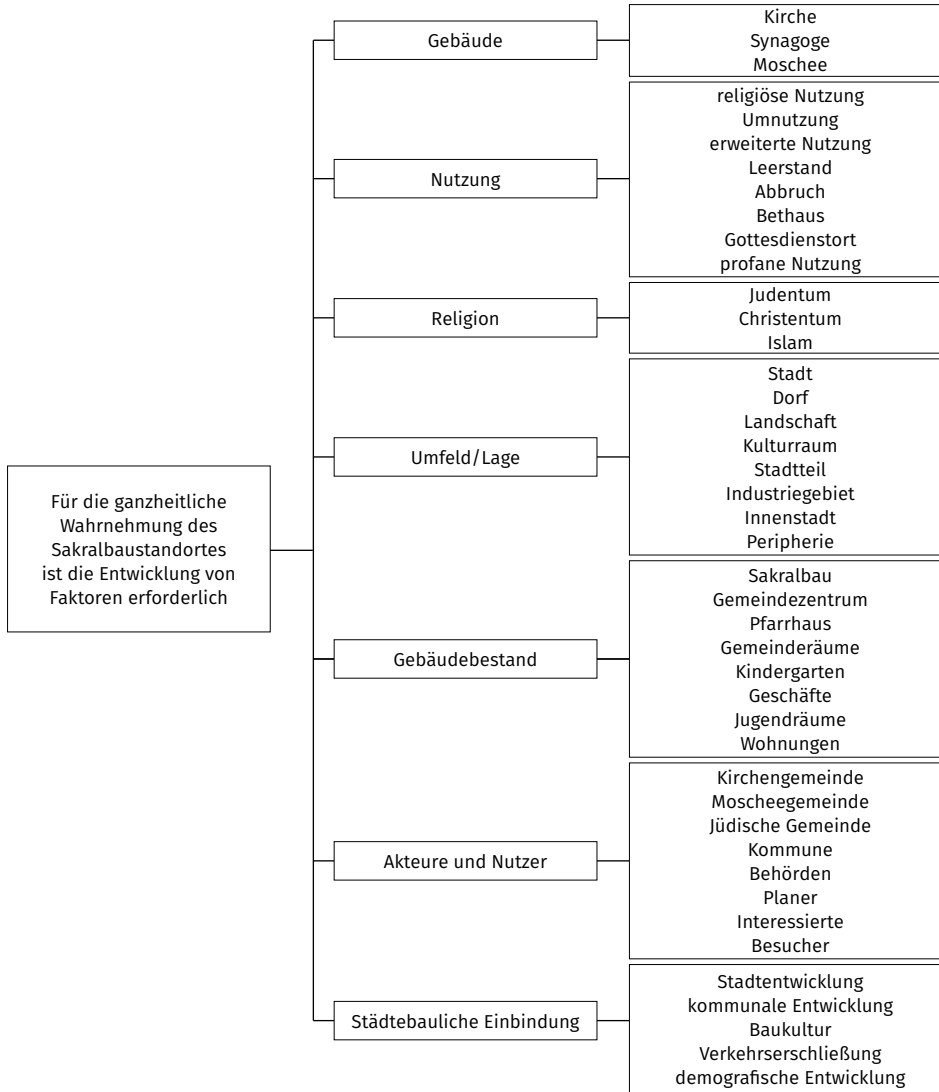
Für die ganzheitliche Wahrnehmung des Sakralbaustandortes ist die Entwicklung von Faktoren erforderlich

Gebäude

Kirche
Synagoge
Moschee

Nutzung

religiöse Nutzung
Umnutzung
erweiterte Nutzung
Leerstand
Abbruch
Bethaus
Gottesdienstort
profane Nutzung

Religion

Judentum
Christentum
Islam

Umfeld/Lage

Stadt
Dorf
Landschaft
Kulturraum
Stadtteil
Industriegebiet
Innenstadt
Peripherie

Gebäudebestand

Sakralbau
Gemeindezentrum
Pfarrhaus
Gemeinderäume
Kindergarten
Geschäfte
Jugendräume
Wohnungen

Akteure und Nutzer

Kirchengemeinde
Moscheegemeinde
Jüdische Gemeinde
Kommune
Behörden
Planer
Interessierte
Besucher

Städtebauliche Einbindung

Stadtentwicklung
kommunale Entwicklung
Baukultur
Verkehrserschließung
demografische Entwicklung